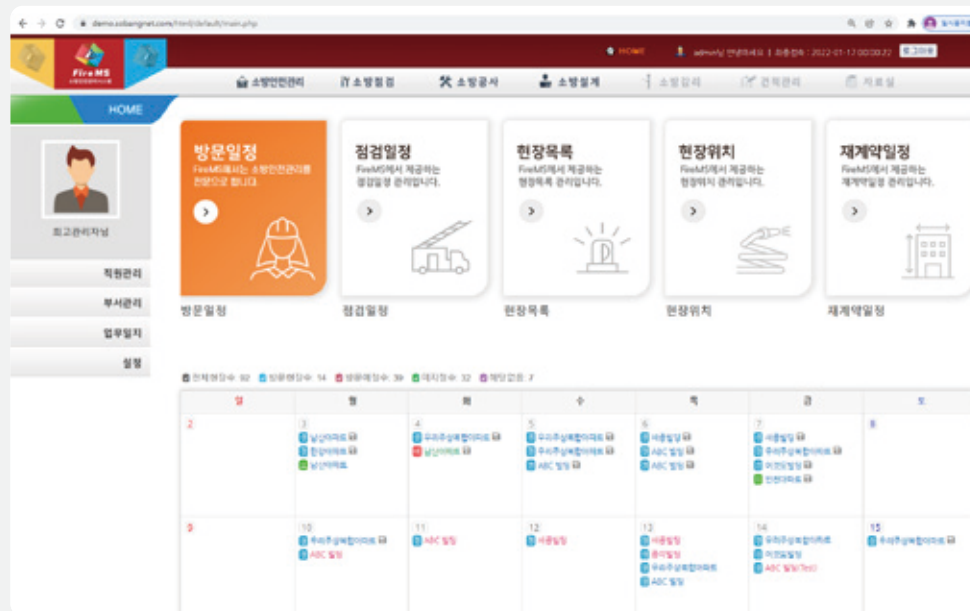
demo.sobangnet.com/html/default/main.php

Fire MS

HOME admin님 안녕하세요 | 최종접속 : 2022-01-17 00:00:22 로그아웃

소방안전관리 소방점검 소방공사 소방설계 소방감리 견적관리 자료실

HOME

최고관리자님

직원관리

부서관리

업무일지

설정

방문일정
FireMS에서는 소방안전관리를 전문으로 합니다.

점검일정
FireMS에서 제공하는 점검일정 관리입니다.

현장목록
FireMS에서 제공하는 현장목록 관리입니다.

현장위치
FireMS에서 제공하는 현장위치 관리입니다.

재계약일정
FireMS에서 제공하는 재계약일정 관리입니다.

방문일정 점검일정 현장목록 현장위치 재계약일정

전체현장수: 92 방문현장수: 14 방문예정수: 39 미지정수: 32 해당없음: 7

| 일 | 월 | 화 | 수 | 목 | 금 | 토 |
|---|---|---|---|---|---|---|
| 2 | 3 남산아파트 한양아파트 남산아파트 | 4 우리주상복합아파트 남산아파트 | 5 우리주상복합아파트 우리주상복합아파트 ABC 빌딩 | 6 서울빌딩 ABC 빌딩 ABC 빌딩 | 7 서울빌딩 우리주상복합아파트 미래빌딩 한빛아파트 | 8 |
| 9 | 10 우리주상복합아파트 ABC 빌딩 | 11 ABC 빌딩 | 12 서울빌딩 | 13 서울빌딩 중앙빌딩 우리주상복합아파트 ABC 빌딩 | 14 우리주상복합아파트 미래빌딩 ABC 빌딩(Test) | 15 우리주상복합아파트 |